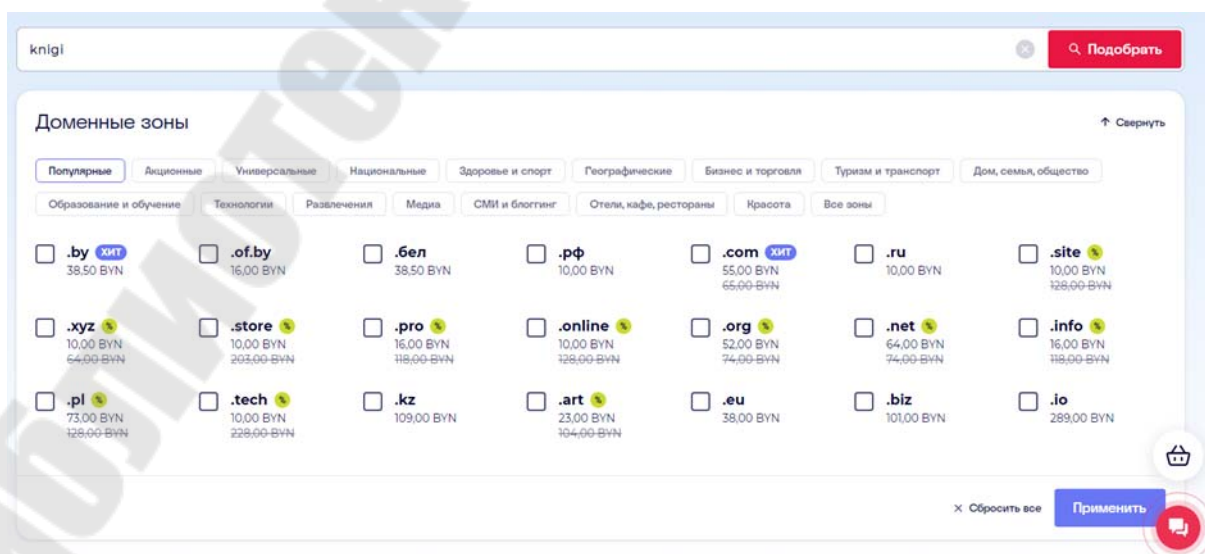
knigi

Подобрать

Доменные зоны

↑ Свернуть

Популярные
Акционные
Универсальные
Национальные
Здоровье и спорт
Географические
Бизнес и торговля
Туризм и транспорт
Дом, семья, общество
Образование и обучение
Технологии
Развлечения
Медиа
СМИ и блоггинг
Отели, кафе, рестораны
Красота
Все зоны

.by ХИТ
38,50 BYN

.of.by
16,00 BYN

.бел
38,50 BYN

.рф
10,00 BYN

.com ХИТ
55,00 BYN
~~65,00 BYN~~

.ru
10,00 BYN

.site %
10,00 BYN
~~128,00 BYN~~

.xyz %
10,00 BYN
~~64,00 BYN~~

.store %
10,00 BYN
~~203,00 BYN~~

.pro %
16,00 BYN
~~118,00 BYN~~

.online %
10,00 BYN
~~128,00 BYN~~

.org %
52,00 BYN
~~74,00 BYN~~

.net %
64,00 BYN
~~74,00 BYN~~

.info %
16,00 BYN
~~118,00 BYN~~

.pl %
73,00 BYN
~~128,00 BYN~~

.tech %
10,00 BYN
~~228,00 BYN~~

.kz
109,00 BYN

.art %
23,00 BYN
~~104,00 BYN~~

.eu
38,00 BYN

.biz
101,00 BYN

.io
289,00 BYN

× Сбросить все

Применить